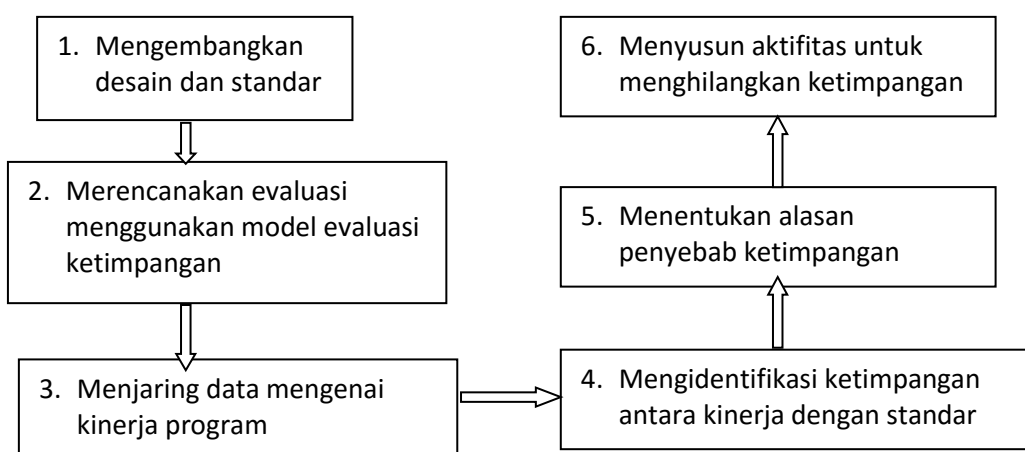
1. Mengembangkan desain dan standar

2. Merencanakan evaluasi menggunakan model evaluasi ketimpangan

3. Menjaring data mengenai kinerja program

4. Mengidentifikasi ketimpangan antara kinerja dengan standar

5. Menentukan alasan penyebab ketimpangan

6. Menyusun aktifitas untuk menghilangkan ketimpangan